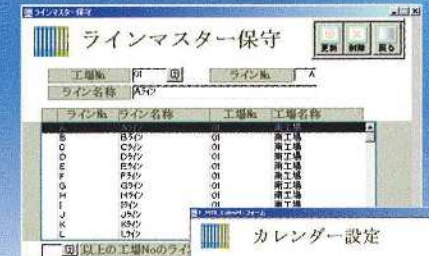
ラインマスター保守

ラインマスター保守

更新 削除 戻る

工場No. 01
ラインNo. A
ライン名称 Aライン

| ラインNo. | ライン名称 | 工場No. | 工場名称 |
|---|---|---|---|
| A | Aライン | 01 | 南工場 |
| B | Bライン | 01 | 南工場 |
| C | Cライン | 01 | 南工場 |
| D | Dライン | 01 | 南工場 |
| E | Eライン | 01 | 南工場 |
| F | Fライン | 01 | 南工場 |
| G | Gライン | 01 | 南工場 |
| H | Hライン | 01 | 南工場 |
| I | Iライン | 01 | |
| J | Jライン | 01 | |
| K | Kライン | 01 | |
| L | Lライン | 01 | |

以上の工場Noのライ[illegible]

カレンダー設定